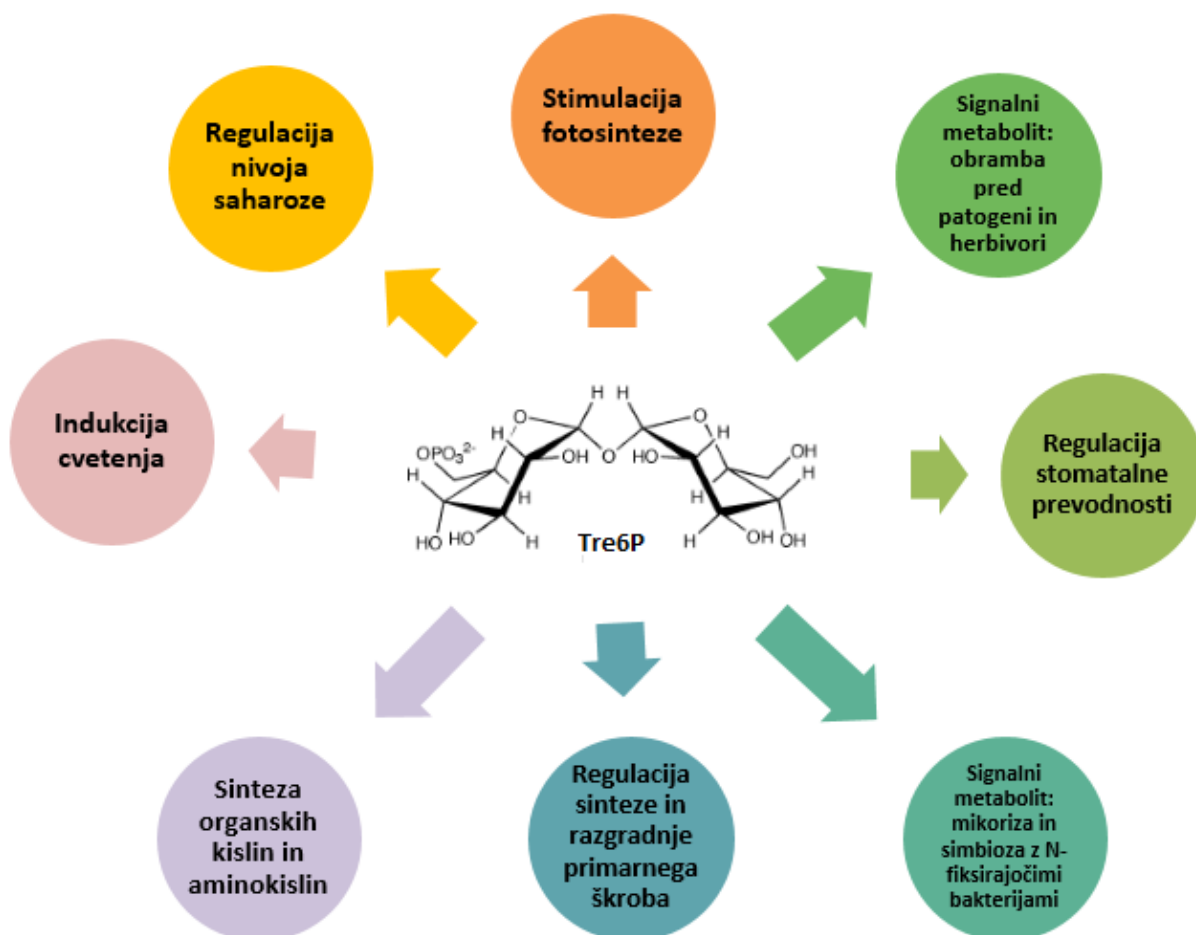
Regulacija nivoja saharoze

Stimulacija fotosinteze

Signalni metabolit: obramba pred patogeni in herbivori

Indukcija cvetenja

$OPO_3^{2-}$

H

O

H

OH

O

H

O

HO

H

OH

H

H

HO HO

H

Tre6P

H

OH

OH

Regulacija stomatalne prevodnosti

Sinteza organskih kislin in aminokislin

Regulacija sinteze in razgradnje primarnega škroba

Signalni metabolit: mikoriza in simbioza z N-fiksirajočimi bakterijami